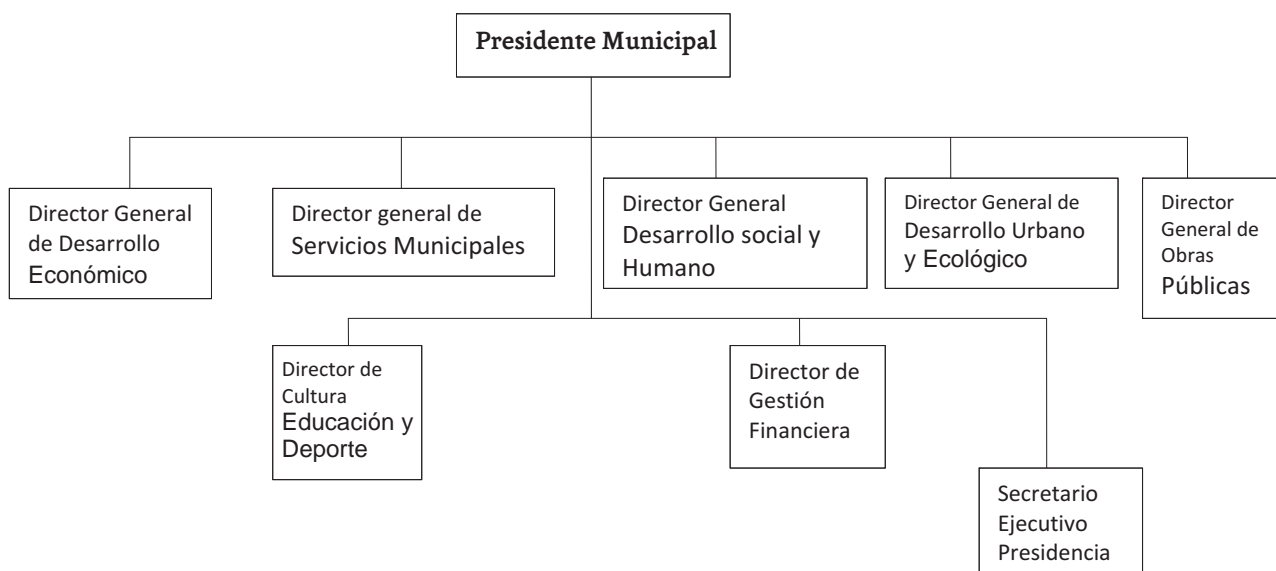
Presidente Municipal

Director General de Desarrollo Económico

Director general de Servicios Municipales

Director General Desarrollo social y Humano

Director General de Desarrollo Urbano y Ecológico

Director General de Obras Públicas

Director de Cultura Educación y Deporte

Director de Gestión Financiera

Secretario Ejecutivo Presidencia